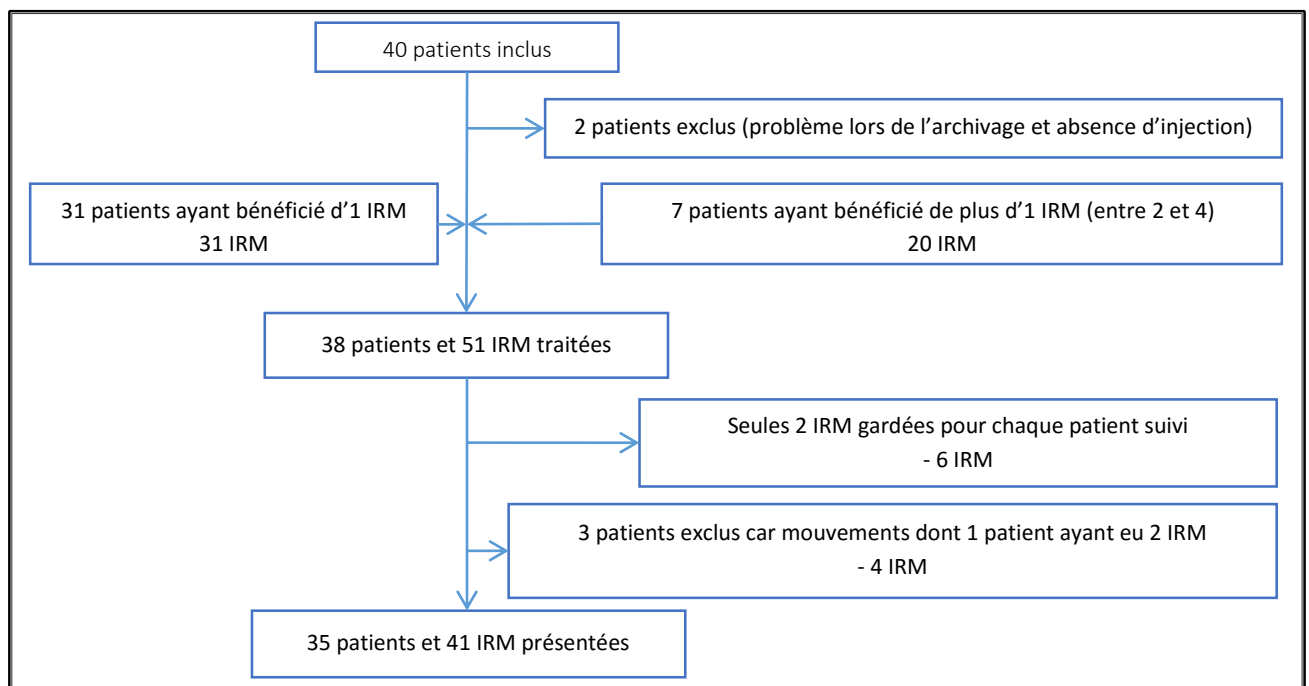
40 patients inclus

2 patients exclus (problème lors de l'archivage et absence d'injection)

31 patients ayant bénéficié d'1 IRM
31 IRM

7 patients ayant bénéficié de plus d'1 IRM (entre 2 et 4)
20 IRM

38 patients et 51 IRM traitées

Seules 2 IRM gardées pour chaque patient suivi
- 6 IRM

3 patients exclus car mouvements dont 1 patient ayant eu 2 IRM
- 4 IRM

35 patients et 41 IRM présentées